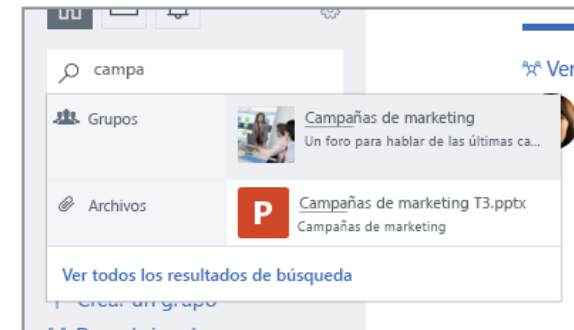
campa

Ver

Grupos

Campañas de marketing
Un foro para hablar de las últimas ca...

Archivos

P

Campañas de marketing T3.pptx
Campañas de marketing

Ver todos los resultados de búsqueda

Crear un grupo

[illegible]